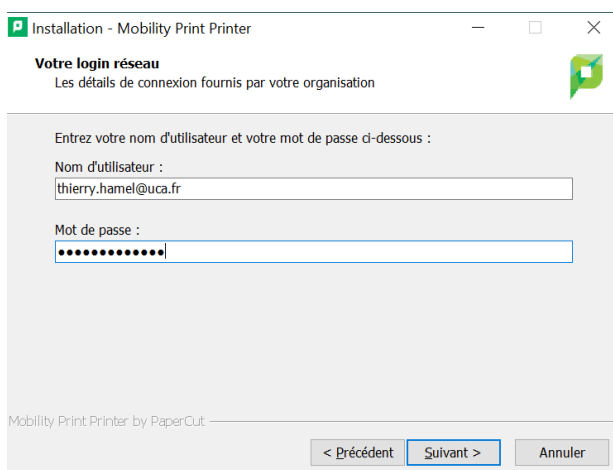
Installation - Mobility Print Printer

Votre login réseau
Les détails de connexion fournis par votre organisation

Entrez votre nom d'utilisateur et votre mot de passe ci-dessous :

Nom d'utilisateur :
thierry.hamel@uca.fr

Mot de passe :
•••••••••••••

Mobility Print Printer by PaperCut

< Précédent | Suivant > | Annuler